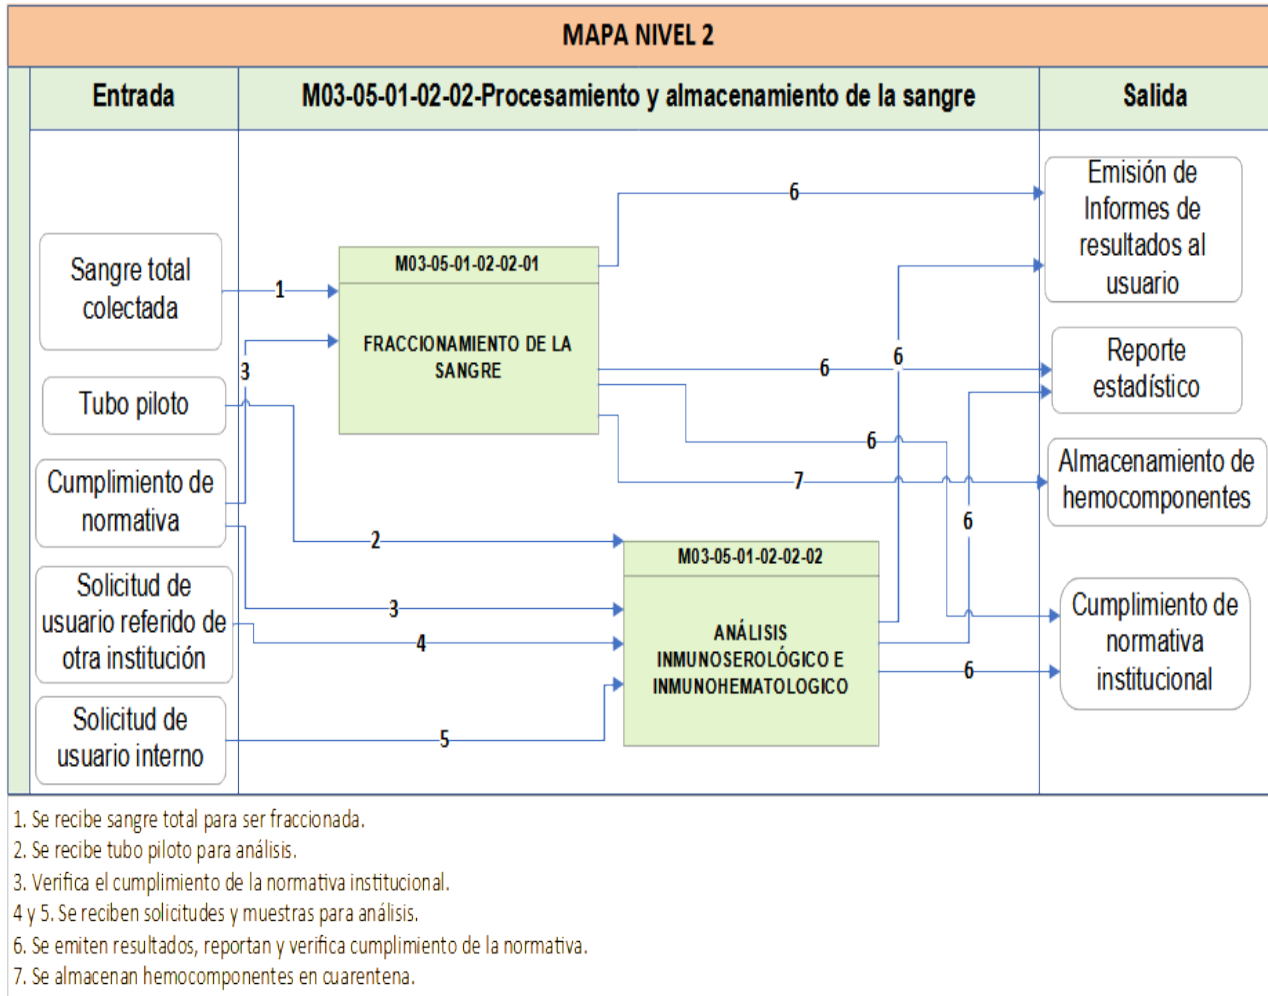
MAPA NIVEL 2

| Entrada | M03-05-01-02-02-Procesamiento y almacenamiento de la sangre | Salida |
|---|---|---|

Sangre total colectada

Tubo piloto

Cumplimiento de normativa

Solicitud de usuario referido de otra institución

Solicitud de usuario interno

1

3

2

3

4

5

M03-05-01-02-02-01

FRACCIONAMIENTO DE LA SANGRE

M03-05-01-02-02-02

ANÁLISIS INMUNOSEROLÓGICO E INMUNOHEMATOLOGICO

6

6

6

6

7

6

6

Emisión de Informes de resultados al usuario

Reporte estadístico

Almacenamiento de hemocomponentes

Cumplimiento de normativa institucional

1. Se recibe sangre total para ser fraccionada.
2. Se recibe tubo piloto para análisis.
3. Verifica el cumplimiento de la normativa institucional.
4 y 5. Se reciben solicitudes y muestras para análisis.
6. Se emiten resultados, reportan y verifica cumplimiento de la normativa.
7. Se almacenan hemocomponentes en cuarentena.